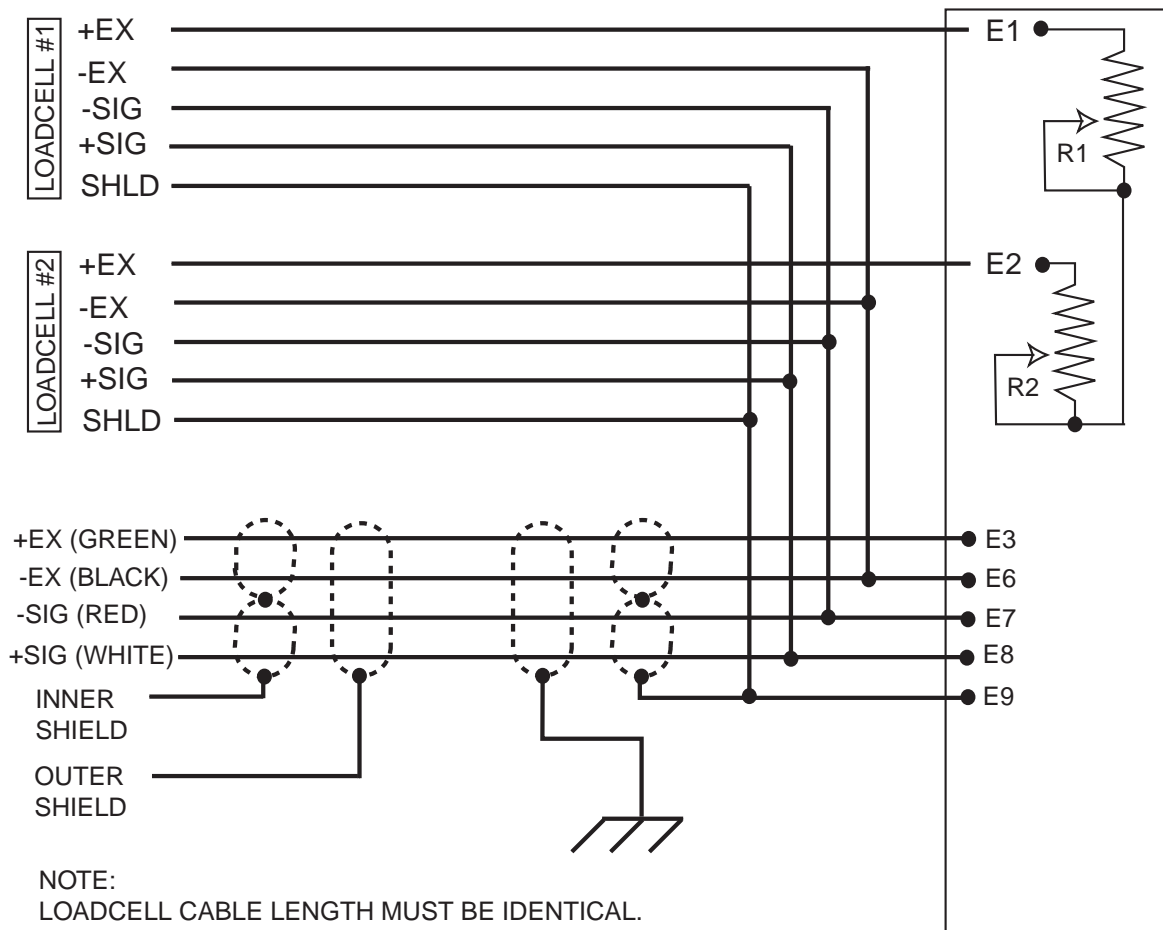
LOADCELL #1
+EX
-EX
-SIG
+SIG
SHLD

E1
R1

LOADCELL #2
+EX
-EX
-SIG
+SIG
SHLD

E2
R2

+EX (GREEN)
-EX (BLACK)
-SIG (RED)
+SIG (WHITE)
INNER SHIELD
OUTER SHIELD

E3
E6
E7
E8
E9

NOTE:
LOADCELL CABLE LENGTH MUST BE IDENTICAL.